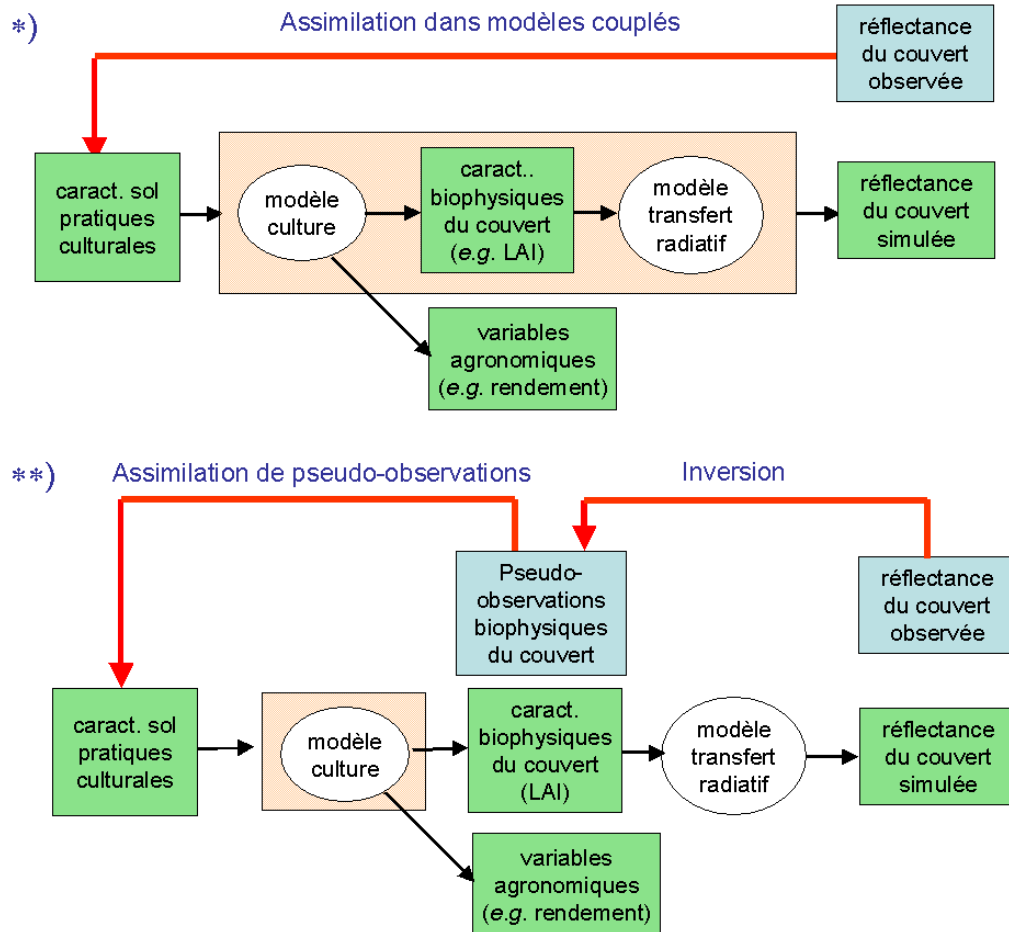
*) Assimilation dans modèles couplés

réflectance du couvert observée

caract. sol pratiques culturales

modèle culture

caract.. biophysiques du couvert (*e.g.* LAI)

modèle transfert radiatif

réflectance du couvert simulée

variables agronomiques (*e.g.* rendement)

**) Assimilation de pseudo-observations

Inversion

Pseudo-observations biophysiques du couvert

réflectance du couvert observée

caract. sol pratiques culturales

modèle culture

caract. biophysiques du couvert (LAI)

modèle transfert radiatif

réflectance du couvert simulée

variables agronomiques (*e.g.* rendement)